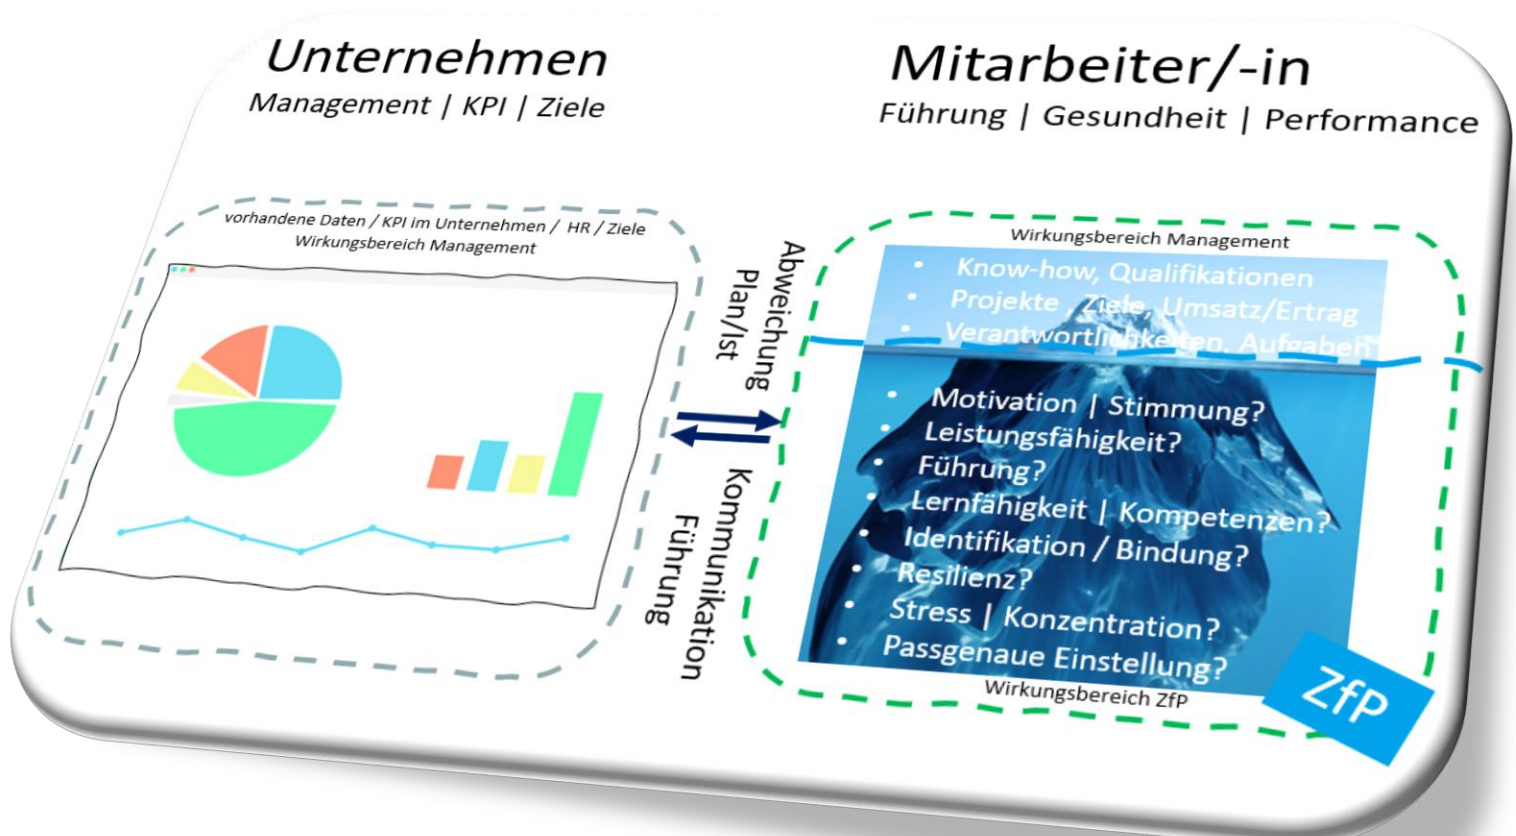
Unternehmen
Management | KPI | Ziele

Mitarbeiter/-in
Führung | Gesundheit | Performance

vorhandene Daten / KPI im Unternehmen / HR / Ziele
Wirkungsbereich Management

Abweichung Plan/Ist

Kommunikation Führung

Wirkungsbereich Management

- Know-how, Qualifikationen
- Projekte, Ziele, Umsatz/Ertrag
- Verantwortlichkeiten, Aufgaben

- Motivation | Stimmung?
- Leistungsfähigkeit?
- Führung?
- Lernfähigkeit | Kompetenzen?
- Identifikation / Bindung?
- Resilienz?
- Stress | Konzentration?
- Passgenaue Einstellung?

Wirkungsbereich ZfP

ZfP